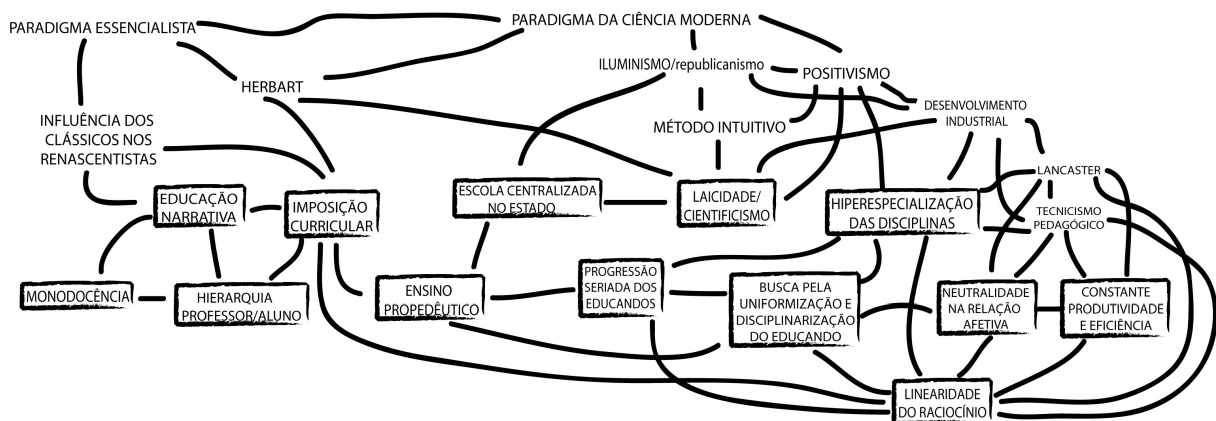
PARADIGMA ESSENCIALISTA

PARADIGMA DA CIÊNCIA MODERNA

ILUMINISMO/republicanismo

POSITIVISMO

HERBART

DESENVOLVIMENTO INDUSTRIAL

INFLUÊNCIA DOS CLÁSSICOS NOS RENASCENTISTAS

MÉTODO INTUITIVO

LANCASTER

EDUCAÇÃO NARRATIVA

IMPOSIÇÃO CURRICULAR

ESCOLA CENTRALIZADA NO ESTADO

LAICIDADE/ CIENTIFICISMO

HIPERESPECIALIZAÇÃO DAS DISCIPLINAS

TECNICISMO PEDAGÓGICO

MONODOCÊNCIA

HIERARQUIA PROFESSOR/ALUNO

ENSINO PROPEDÊUTICO

PROGRESSÃO SERIADA DOS EDUCANDOS

BUSCA PELA UNIFORMIZAÇÃO E DISCIPLINARIZAÇÃO DO EDUCANDO

NEUTRALIDADE NA RELAÇÃO AFETIVA

CONSTANTE PRODUTIVIDADE E EFICIÊNCIA

LINEARIDADE DO RACIOCÍNIO